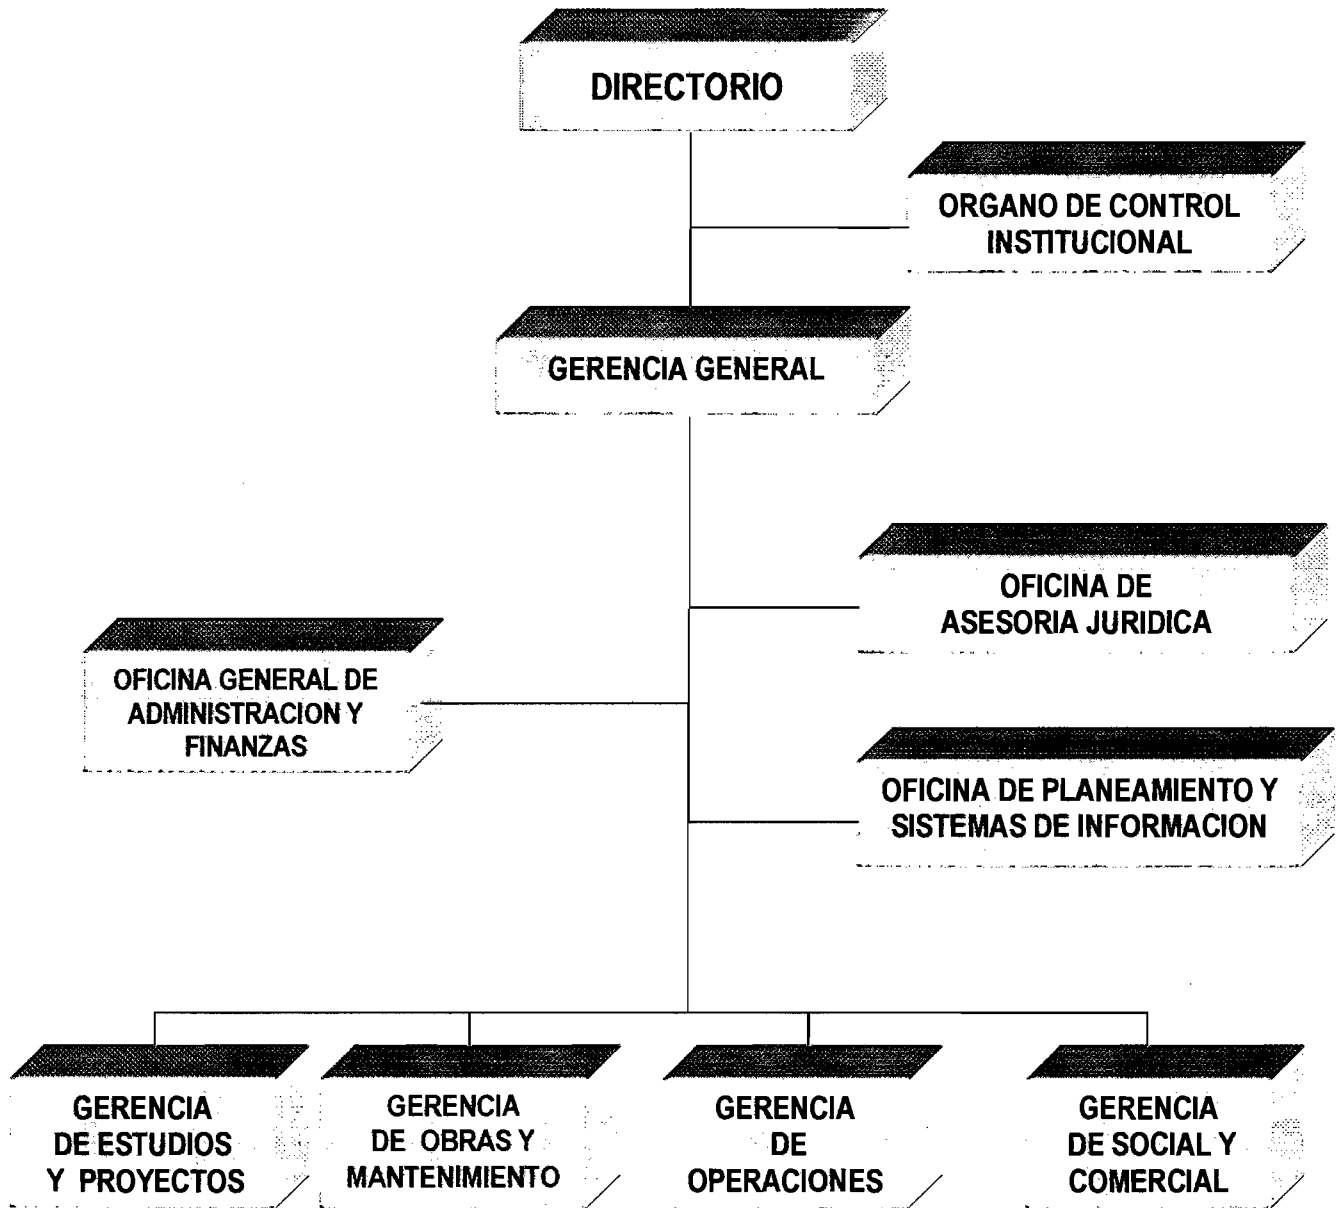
DIRECTORIO

ORGANO DE CONTROL INSTITUCIONAL

GERENCIA GENERAL

OFICINA DE ASESORIA JURIDICA

OFICINA GENERAL DE ADMINISTRACION Y FINANZAS

OFICINA DE PLANEAMIENTO Y SISTEMAS DE INFORMACION

GERENCIA DE ESTUDIOS Y PROYECTOS

GERENCIA DE OBRAS Y MANTENIMIENTO

GERENCIA DE OPERACIONES

GERENCIA DE SOCIAL Y COMERCIAL